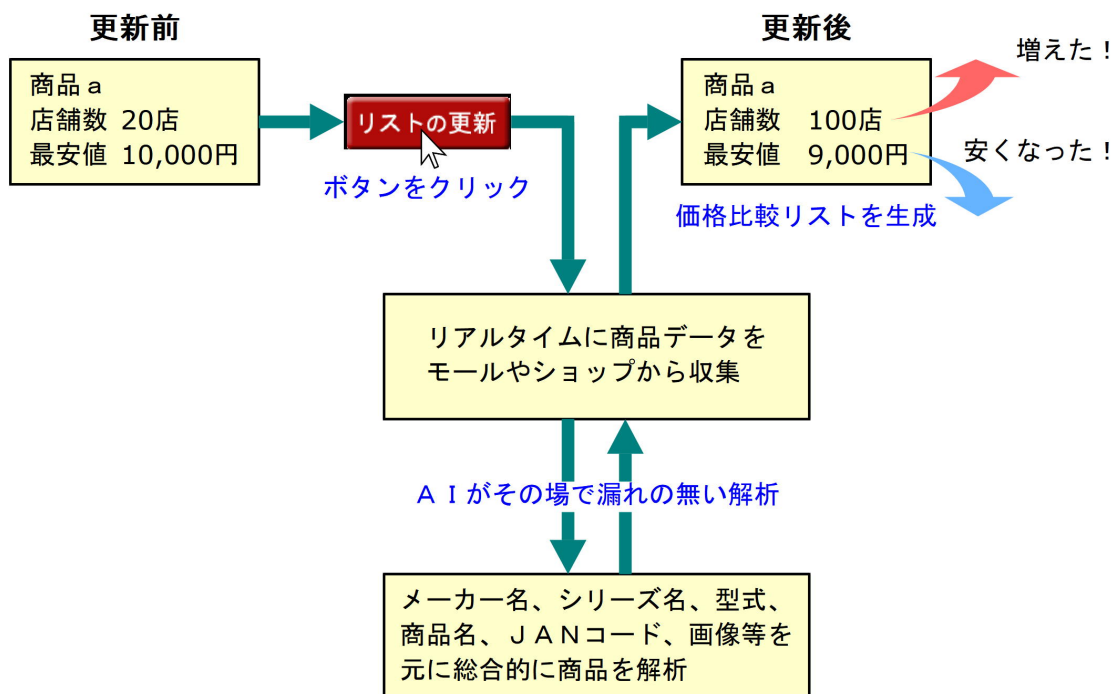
更新前

商品ａ
店舗数 20店
最安値 10,000円

リストの更新

ボタンをクリック

更新後

商品ａ
店舗数 100店
最安値 9,000円

増えた！

安くなった！

価格比較リストを生成

リアルタイムに商品データをモールやショップから収集

ＡＩがその場で漏れの無い解析

メーカー名、シリーズ名、型式、商品名、ＪＡＮコード、画像等を元に総合的に商品を解析